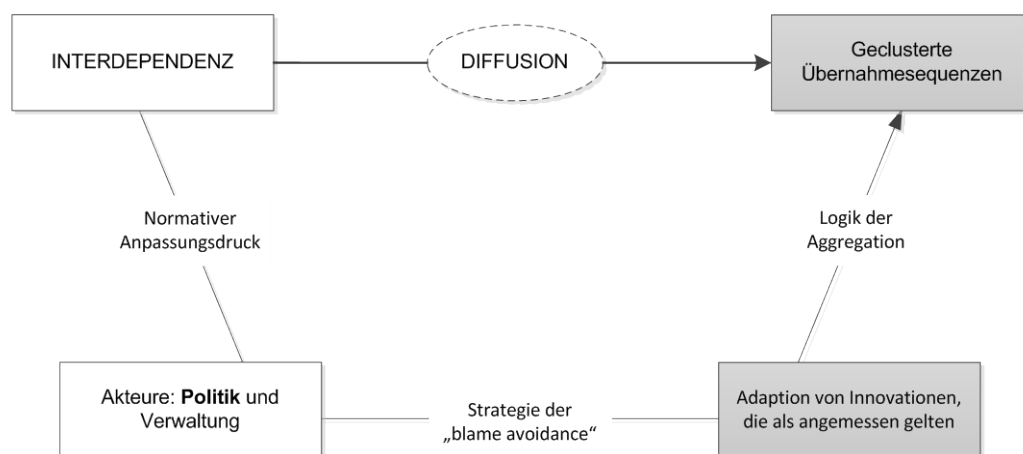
INTERDEPENDENZ

DIFFUSION

Geclusterte Übernahmesequenzen

Normativer Anpassungsdruck

Logik der Aggregation

Akteure: **Politik** und Verwaltung

Strategie der „blame avoidance“

Adaption von Innovationen, die als angemessen gelten